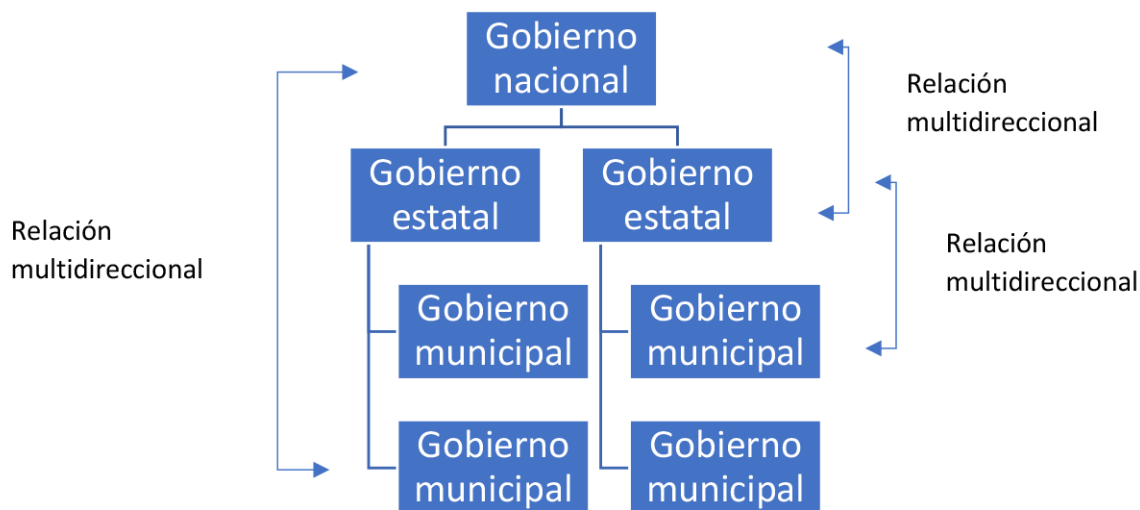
Gobierno nacional

Relación multidireccional

Gobierno estatal

Gobierno estatal

Relación multidireccional

Relación multidireccional

Gobierno municipal

Gobierno municipal

Gobierno municipal

Gobierno municipal